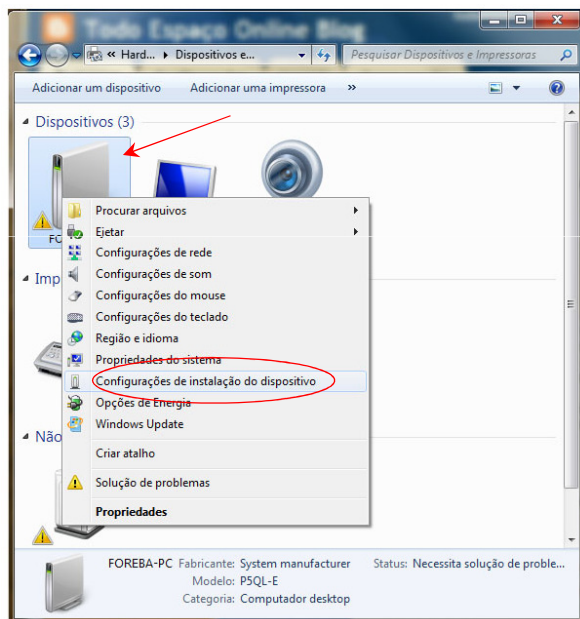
Todo Espaço Online Blog

« Hard... ▸ Dispositivos e...

Pesquisar Dispositivos e Impressoras

Adicionar um dispositivo   Adicionar uma impressora   »

Dispositivos (3)

FO

Imp

Não

Procurar arquivos
Ejetar
Configurações de rede
Configurações de som
Configurações do mouse
Configurações do teclado
Região e idioma
Propriedades do sistema
Configurações de instalação do dispositivo
Opções de Energia
Windows Update
Criar atalho
Solução de problemas
Propriedades

FOREBA-PC   Fabricante: System manufacturer   Status: Necessita solução de proble...
Modelo: P5QL-E
Categoria: Computador desktop